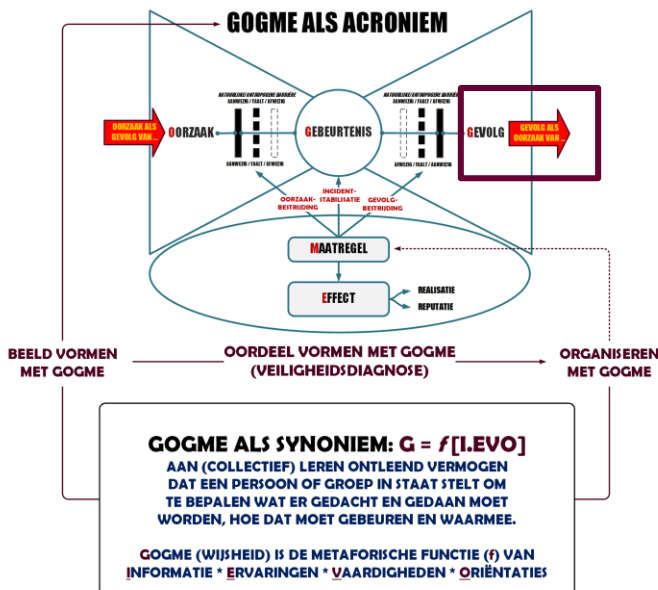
GOGME ALS ACRONIEM

OORZAAK ALS GEVOLG VAN

OORZAAK

NATUURLIJKE/ANTROPOGENE BARRIÈRE
AANWEZIG / FAALT / AFWEZIG

AANWEZIG / FAALT / AFWEZIG

GEBEURTENIS

NATUURLIJKE/ANTROPOGENE BARRIÈRE
AANWEZIG / FAALT / AFWEZIG

AANWEZIG / FAALT / AFWEZIG

GEVOLG

GEVOLG ALS OORZAAK VAN

OORZAAK-BESTRIJDING

INCIDENT-STABILISATIE

GEVOLG-BESTRIJDING

MAATREGEL

EFFECT

REALISATIE

REPUTATIE

BEELD VORMEN MET GOGME

OORDEEL VORMEN MET GOGME (VEILIGHEIDSDIAGNOSE)

ORGANISEREN MET GOGME

GOGME ALS SYNONIEM: G = $f$[I.EVO]

AAN (COLLECTIEF) LEREN ONTLEEND VERMOGEN DAT EEN PERSOON OF GROEP IN STAAT STELT OM TE BEPALEN WAT ER GEDACHT EN GEDAAN MOET WORDEN, HOE DAT MOET GEBEUREN EN WAARMEE.

GOGME (WIJSHEID) IS DE METAFORISCHE FUNCTIE (f) VAN INFORMATIE * ERVARINGEN * VAARDIGHEDEN * ORIËNTATIES